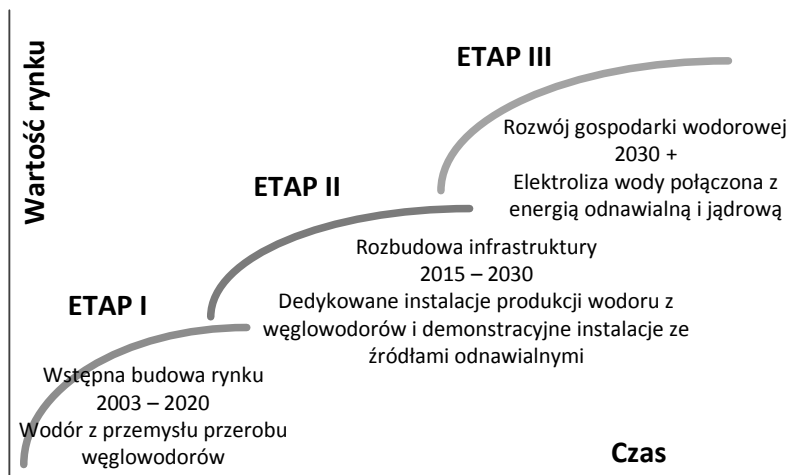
Wartość rynku

ETAP III

Rozwój gospodarki wodorowej
2030 +
Elektroliza wody połączona z energią odnawialną i jądrową

ETAP II

Rozbudowa infrastruktury
2015 – 2030
Dedykowane instalacje produkcji wodoru z węglowodorów i demonstracyjne instalacje ze źródłami odnawialnymi

ETAP I

Wstępna budowa rynku
2003 – 2020
Wodór z przemysłu przerobu węglowodorów

Czas